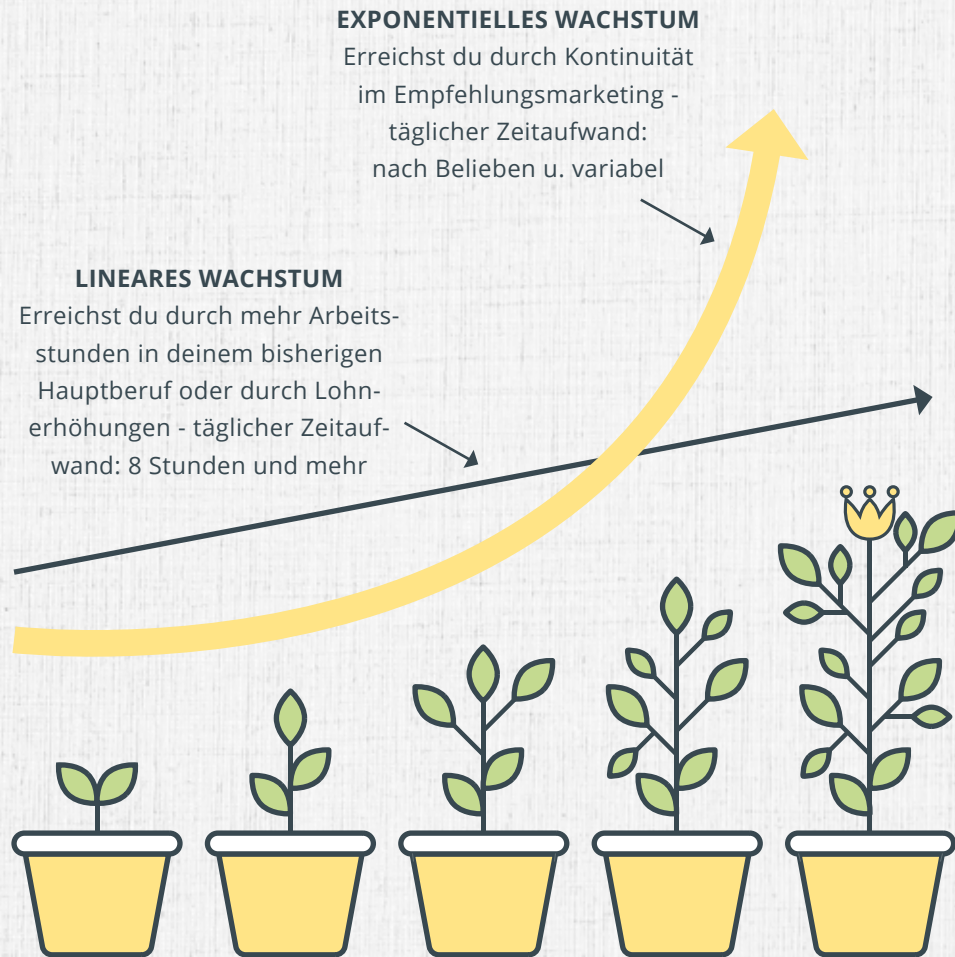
EXPONENTIELLES WACHSTUM
Erreichst du durch Kontinuität im Empfehlungsmarketing - täglicher Zeitaufwand: nach Belieben u. variabel

LINEARES WACHSTUM
Erreichst du durch mehr Arbeitsstunden in deinem bisherigen Hauptberuf oder durch Lohnerhöhungen - täglicher Zeitaufwand: 8 Stunden und mehr